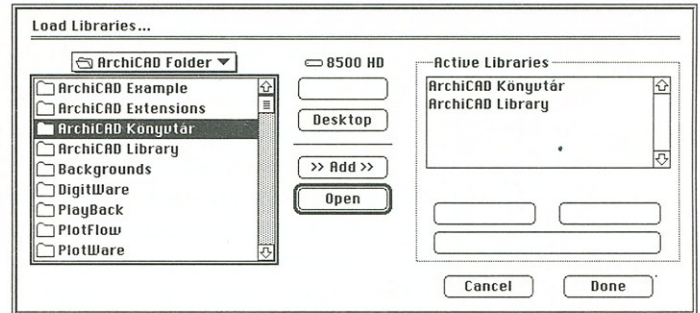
Load Libraries...

ArchiCAD Folder

ArchiCAD Example
ArchiCAD Extensions
ArchiCAD Könyvtár
ArchiCAD Library
Backgrounds
DigitWare
PlayBack
PlotFlow
PlotWare

8500 HD

Desktop

>> Add >>

Open

Active Libraries

ArchiCAD Könyvtár
ArchiCAD Library

Cancel

Done